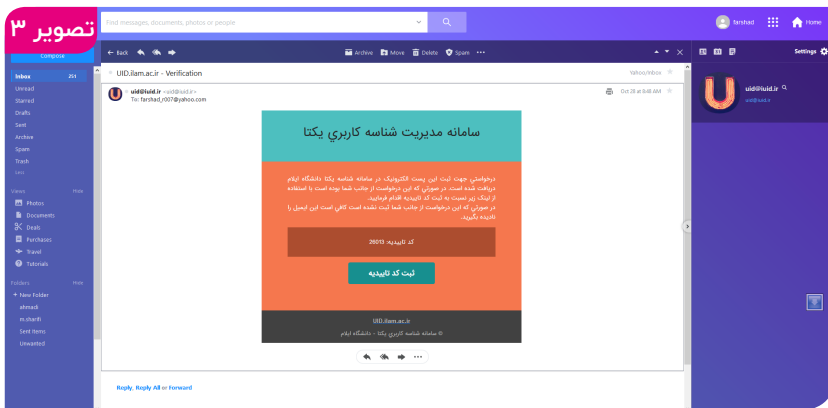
تصویر ۳

Find messages, documents, photos or people

farshad

Home

Compose

Inbox 254
Unread
Starred
Drafts
Sent
Archive
Spam
Trash
Less

Views Hide
Photos
Documents
Deals
Purchases
Travel
Tutorials

Folders Hide
+ New Folder
ahmadi
m.sharifi
Sent Items
Unwanted

Back

Archive Move Delete Spam

Settings

UID.ilam.ac.ir - Verification

Yahoo/Inbox

uid@uid.ir <uid@uid.ir>
To: farshad_r007@yahoo.com

Oct 28 at 8:48 AM

سامانه مدیریت شناسه کاربری یکتا

درخواستی جهت ثبت این پست الکترونیک در سامانه شناسه یکتا دانشگاه ایلام دریافت شده است. در صورتی که این درخواست از جانب شما بوده است با استفاده از لینک زیر نسبت به ثبت کد تاییدیه اقدام فرمایید.
در صورتی که این درخواست از جانب شما ثبت نشده است کافی است این ایمیل را نادیده بگیرید.

کد تاییدیه: 28013

ثبت کد تاییدیه

UID.ilam.ac.ir
© سامانه شناسه کاربری یکتا - دانشگاه ایلام

Reply, Reply All or Forward

uid@uid.ir
uid@uid.ir